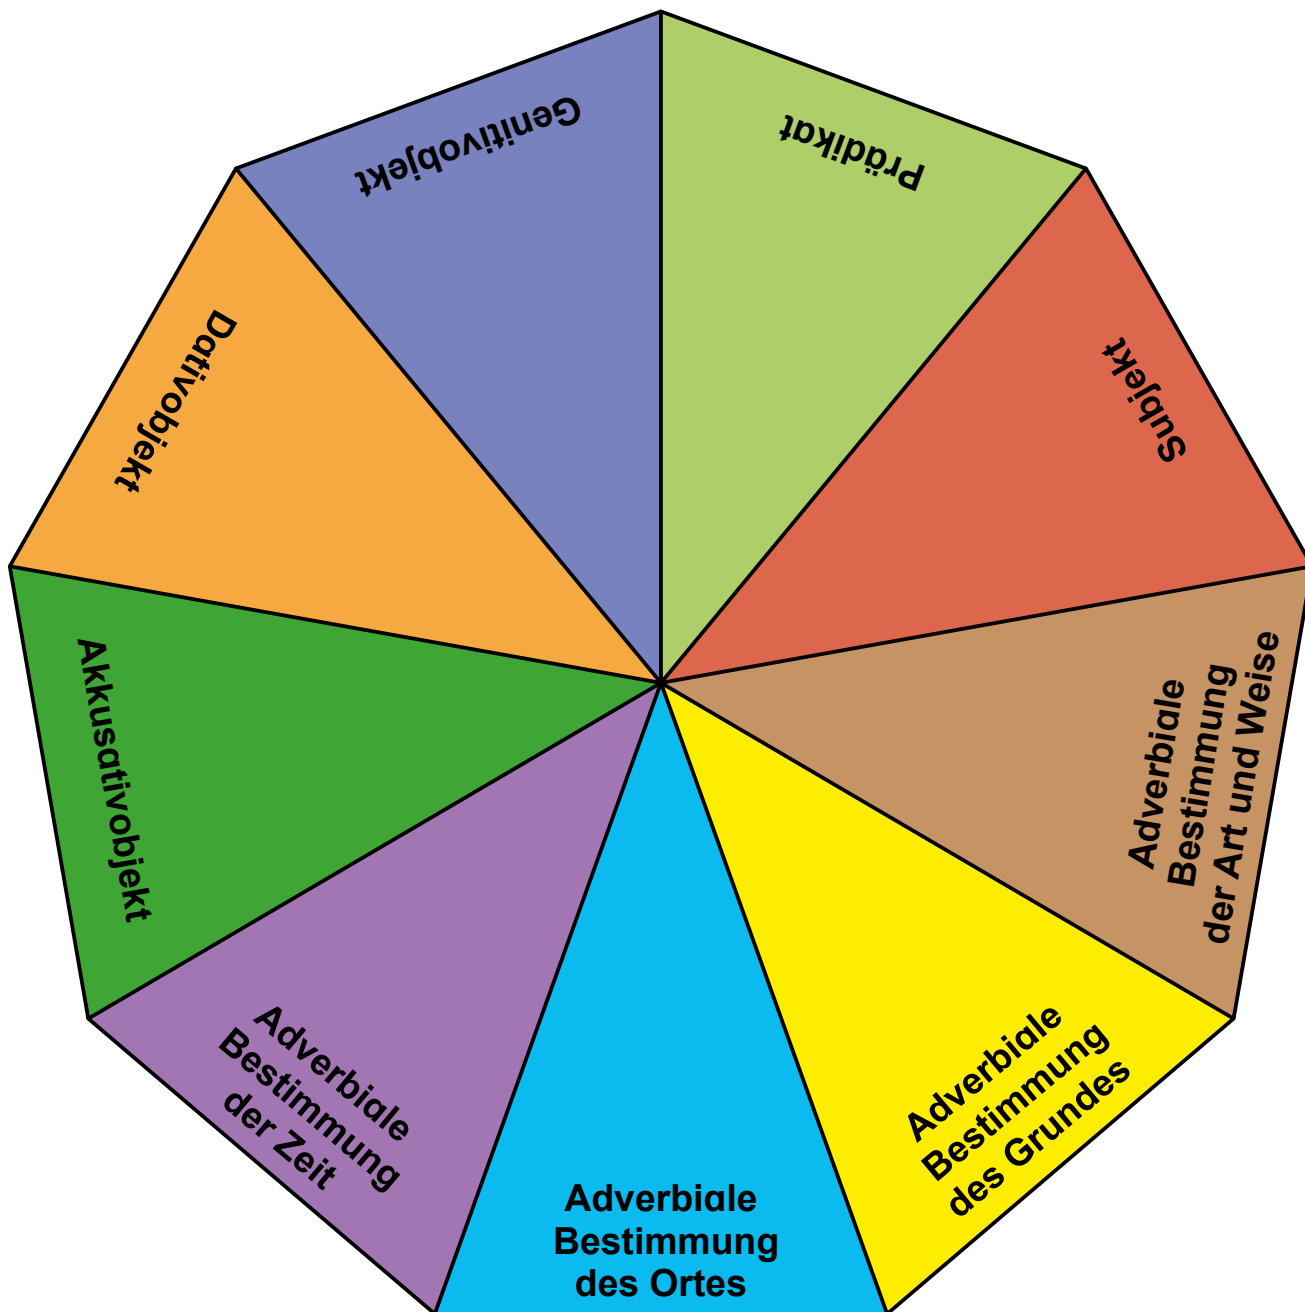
Prädikat

Subjekt

Adverbiale Bestimmung der Art und Weise

Adverbiale Bestimmung des Grundes

Adverbiale Bestimmung des Ortes

Adverbiale Bestimmung der Zeit

Akkusativobjekt

Dativobjekt

Genitivobjekt